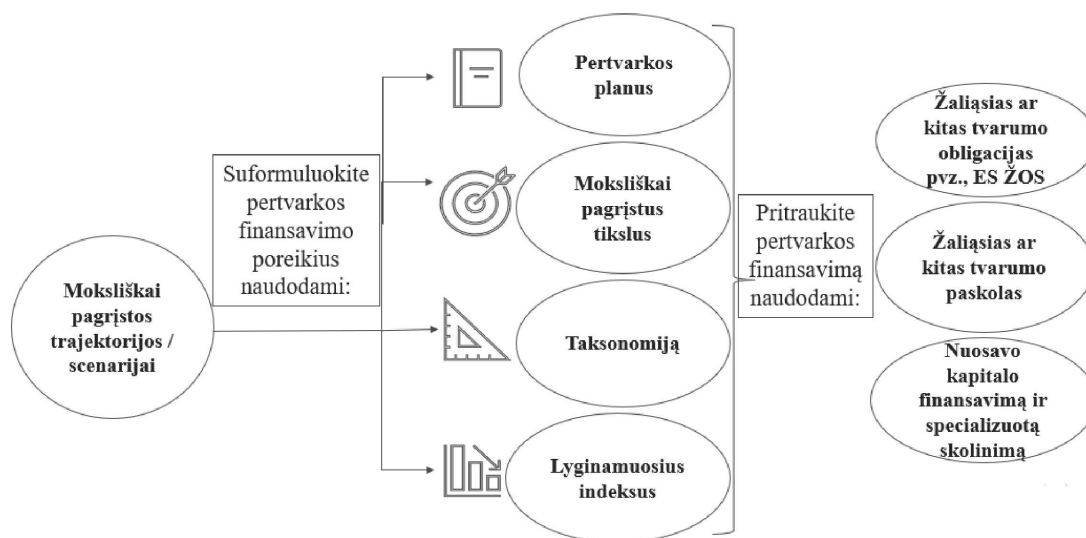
Moksliškai pagrįstos trajektorijos / scenarijai

Suformuluokite pertvarkos finansavimo poreikius naudodami:

Pertvarkos planus

Moksliškai pagrįstus tikslus

Taksonomiją

Lyginamuosius indeksus

Pritraukite pertvarkos finansavimą naudodami:

Žaliąsias ar kitas tvarumo obligacijas pvz., ES ŽOS

Žaliąsias ar kitas tvarumo paskolas

Nuosavo kapitalo finansavimą ir specializuotą skolinimą